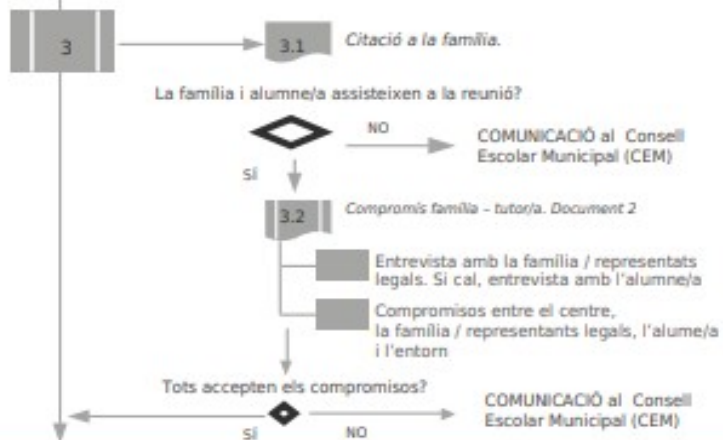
3

3.1 Citació a la família.

La família i alumne/a assisteixen a la reunió?

NO

COMUNICACIÓ al Consell Escolar Municipal (CEM)

SÍ

3.2 Compromís família – tutor/a. Document 2

Entrevista amb la família / representats legals. Si cal, entrevista amb l'alumne/a

Compromisos entre el centre, la família / representants legals, l'alume/a i l'entorn

Tots accepten els compromisos?

COMUNICACIÓ al Consell Escolar Municipal (CEM)

SÍ

NO